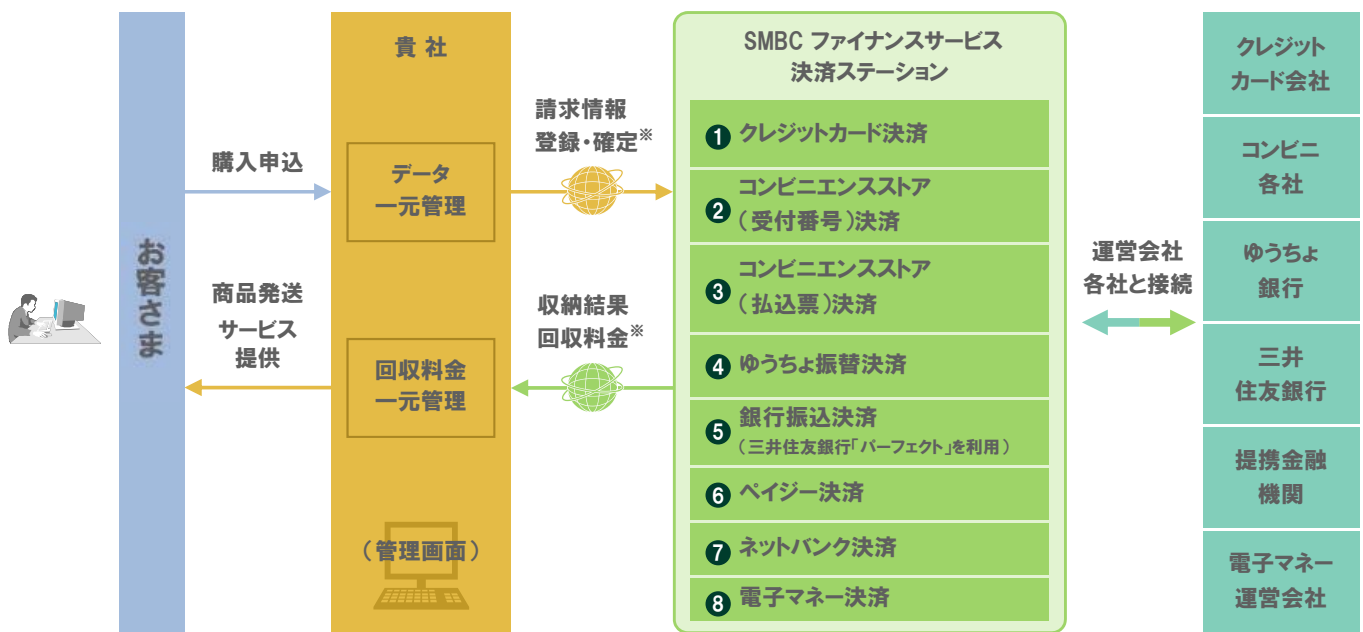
お客さま

購入申込

商品発送
サービス
提供

貴 社

データ
一元管理

回収料金
一元管理

（管理画面）

請求情報
登録・確定※

収納結果
回収料金※

SMBC ファイナンスサービス
決済ステーション

1 クレジットカード決済
2 コンビニエンスストア（受付番号）決済
3 コンビニエンスストア（払込票）決済
4 ゆうちょ振替決済
5 銀行振込決済（三井住友銀行「バーフェクト」を利用）
6 ペイジー決済
7 ネットバンク決済
8 電子マネー決済

運営会社
各社と接続

クレジット
カード会社

コンビニ
各社

ゆうちょ
銀行

三井
住友銀行

提携金融
機関

電子マネー
運営会社